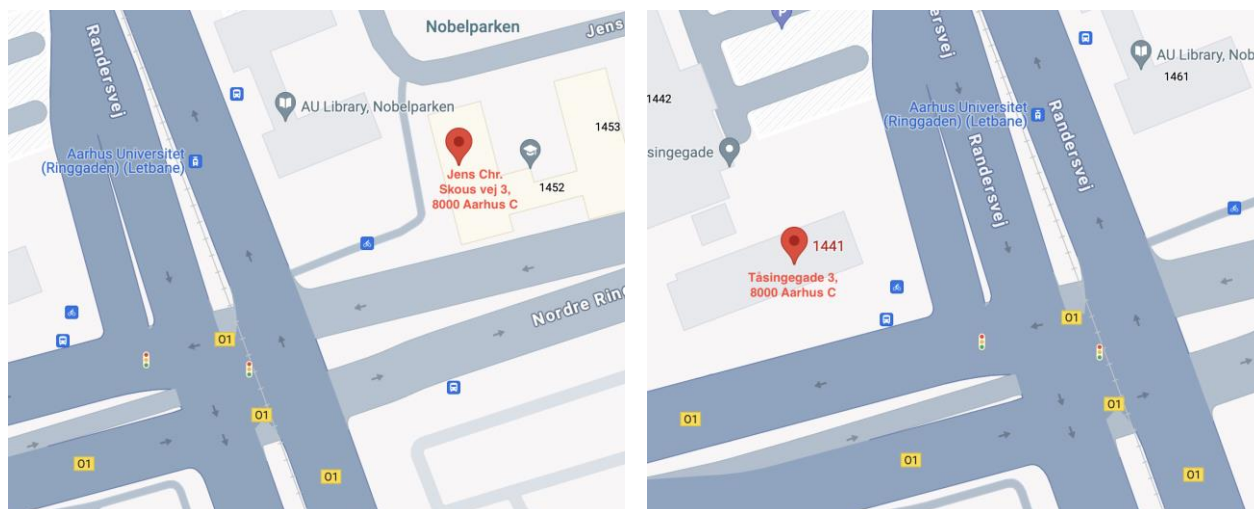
Randersvej
Nobelparken
Jens
AU Library, Nobelparken
1453
Aarhus Universitet (Ringgaden) (Letbane)
Jens Chr. Skous vej 3, 8000 Aarhus C
1452
Nordre Rin
01
01
01
01

1442
Aarhus Universitet (Ringgaden) (Letbane)
AU Library, Nob
1461
singegade
Randersvej
Randersvej
1441
Tåsingegade 3, 8000 Aarhus C
01
01
01
01
01